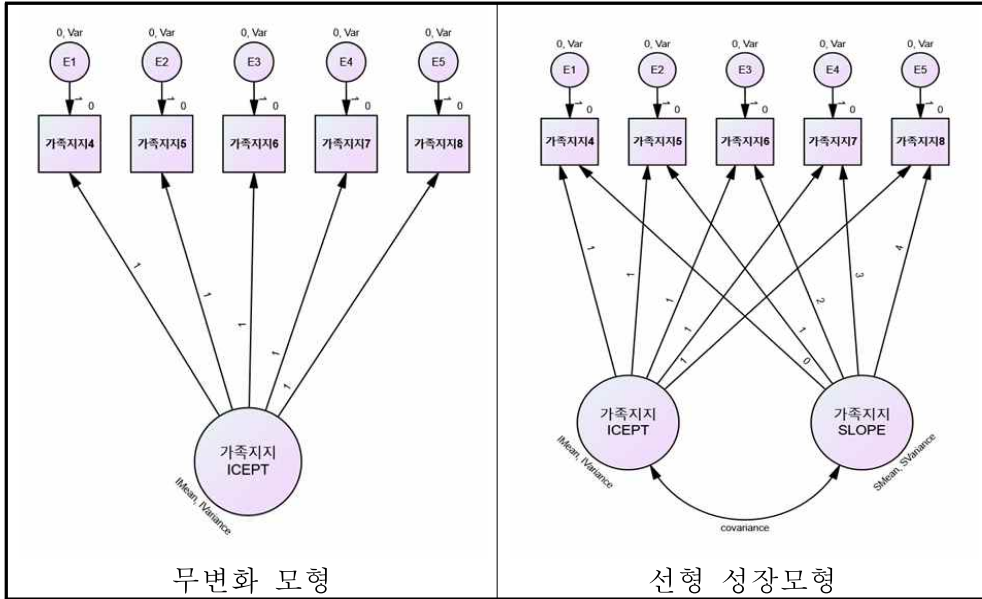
0, Var
E1
0
가족지지4

0, Var
E2
0
가족지지5

0, Var
E3
0
가족지지6

0, Var
E4
0
가족지지7

0, Var
E5
0
가족지지8

1
1
1
1
1

가족지지
ICEPT
IMean, IVariance

무변화 모형

0, Var
E1
0
가족지지4

0, Var
E2
0
가족지지5

0, Var
E3
0
가족지지6

0, Var
E4
0
가족지지7

0, Var
E5
0
가족지지8

1
1
1
1
1
0
1
2
3
4

가족지지
ICEPT
IMean, IVariance

가족지지
SLOPE
SMean, SVariance

covariance

선형 성장모형